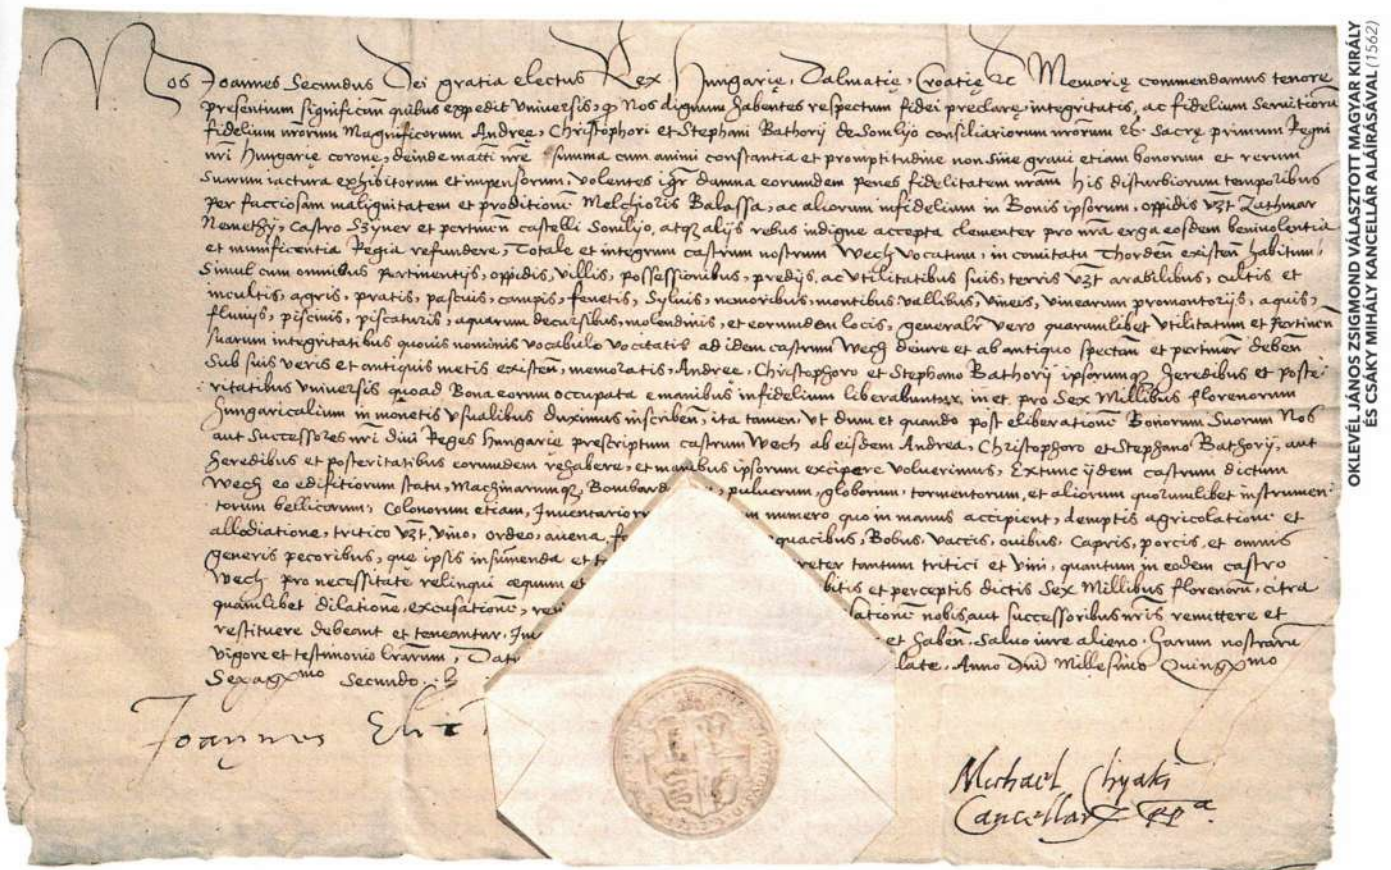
Nos Joannes Secundus Dei gratia electus Rex Hungarie, Dalmatie, Croatie &c Memorie commendamus tenore presentium significantes quibus expedit universis, quod Nos dignum habentes respectum fidei preclare, integritatis, ac fidelium servitiorum fidelium nostrorum Magnificorum Andree, Christophori et Stephani Bathory de Somlyo consiliariorum nostrorum &c Sacre primum Regni nostri Hungarie corone, deinde maiestati nostre summa cum animi constantia et promptitudine non sine gravi etiam bonorum et rerum suarum iactura exhibitorum et impensorum, volentes igitur damna eorundem penes fidelitatem nostram his disturbiorum temporibus per factiosam malignitatem et proditionem Melchioris Balassa, ac aliorum infidelium in bonis ipsorum, oppidis videlicet Zathmar Nemethy, castro Syner et pertinentiis castelli Somlyo, atque aliis rebus indigne accepta clementer pro nostra erga eosdem benivolentia et munificentia Regia refundere, totale et integrum castrum nostrum Wech vocatum, in comitatu Thorden existentem habitum, simul cum omnibus pertinentiis, oppidis, villis, possessionibus, prediis, ac utilitatibus suis, terris videlicet arabilibus, cultis et incultis, agris, pratis, pascuis, campis, fenetis, sylvis, nemoribus, montibus, vallibus, vineis, vinearum promontoriis, aquis, fluviis, piscinis, piscaturis, aquarum decursibus, molendinis, et eorundem locis, generaliter vero quarumlibet utilitatum et pertinentiarum suarum integritatibus quovis nominis vocabulo vocitatis ad idem castrum Wech de iure et ab antiquo spectantibus et pertinere debentibus sub suis veris et antiquis metis existentibus, memoratis Andree, Christophoro et Stephano Bathory ipsorumque heredibus et posteritatibus universis quoad bona eorum occupata e manibus infidelium liberabuntur, in et pro sex millibus florenorum Hungaricalium in monetis usualibus duximus inscribendum, ita tamen, ut dum et quando post eliberationem bonorum suorum Nos aut successores nostri divi Reges Hungarie prescriptum castrum Wech ab eisdem Andrea, Christophoro et Stephano Bathory, aut heredibus et posteritatibus eorundem regabere, et manibus ipsorum excipere voluerimus, extunc iidem castrum dictum Wech eo edificiorum statu, machinarumque, Bombard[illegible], pulverum, globorum, tormentorum, et aliorum quorumlibet instrumentorum bellicorum, colonorum etiam, inventarior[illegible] numero quo in manus accipient, demptis agricolatione et allodiatione, tritico videlicet, vino, ordeo, avena, f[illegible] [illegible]quacibus, bobus, vaccis, ovibus, capris, porcis, et omnis generis pecoribus, que ipsis insumenda et t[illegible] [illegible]reter tantum tritici et vini, quantum in eodem castro Wech pro necessitate relinqui equum e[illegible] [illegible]bitis et perceptis dictis sex millibus florenorum, citra quamlibet dilatione, excusatione, ver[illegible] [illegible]latione nobis aut successoribus nostris remittere et restituere debeant et teneantur. Ju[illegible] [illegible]et haben. Salvo iure alieno. Harum nostrarum vigore et testimonio literarum, Dat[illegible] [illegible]late, Anno Domini Millesimo Quingentesimo Sexagesimo Secundo.

Joannes Ele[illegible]

Michael Chyaky Cancellarius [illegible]

OKLEVÉL JÁNOS ZSIGMOND VÁLASZTOTT MAGYAR KIRÁLY ÉS CSÁKY MIHÁLY KANCELLÁR ALÁÍRÁSÁVAL (1562)